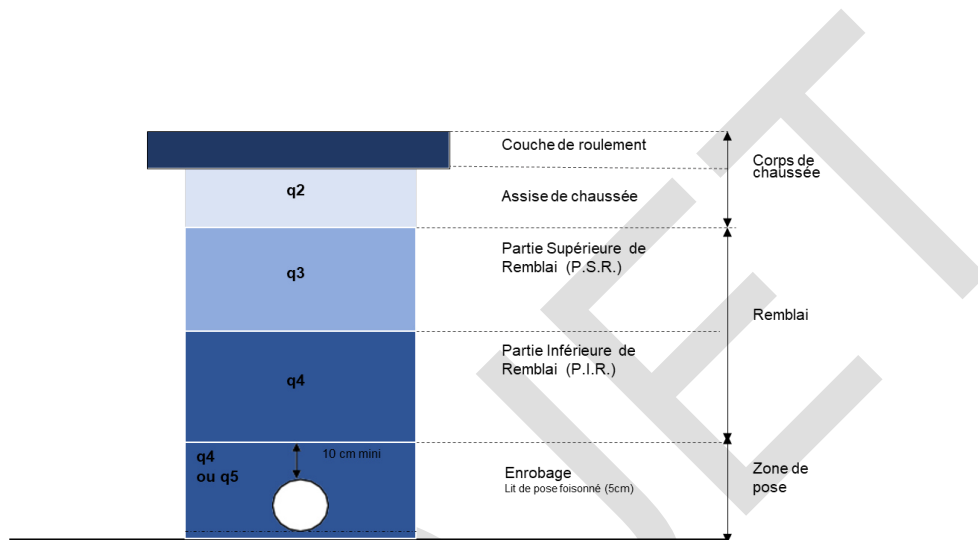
q2

q3

q4

q4
ou q5

10 cm mini

Couche de roulement

Assise de chaussée

Partie Supérieure de Remblai (P.S.R.)

Partie Inférieure de Remblai (P.I.R.)

Enrobage
Lit de pose foisonné (5cm)

Corps de chaussée

Remblai

Zone de pose